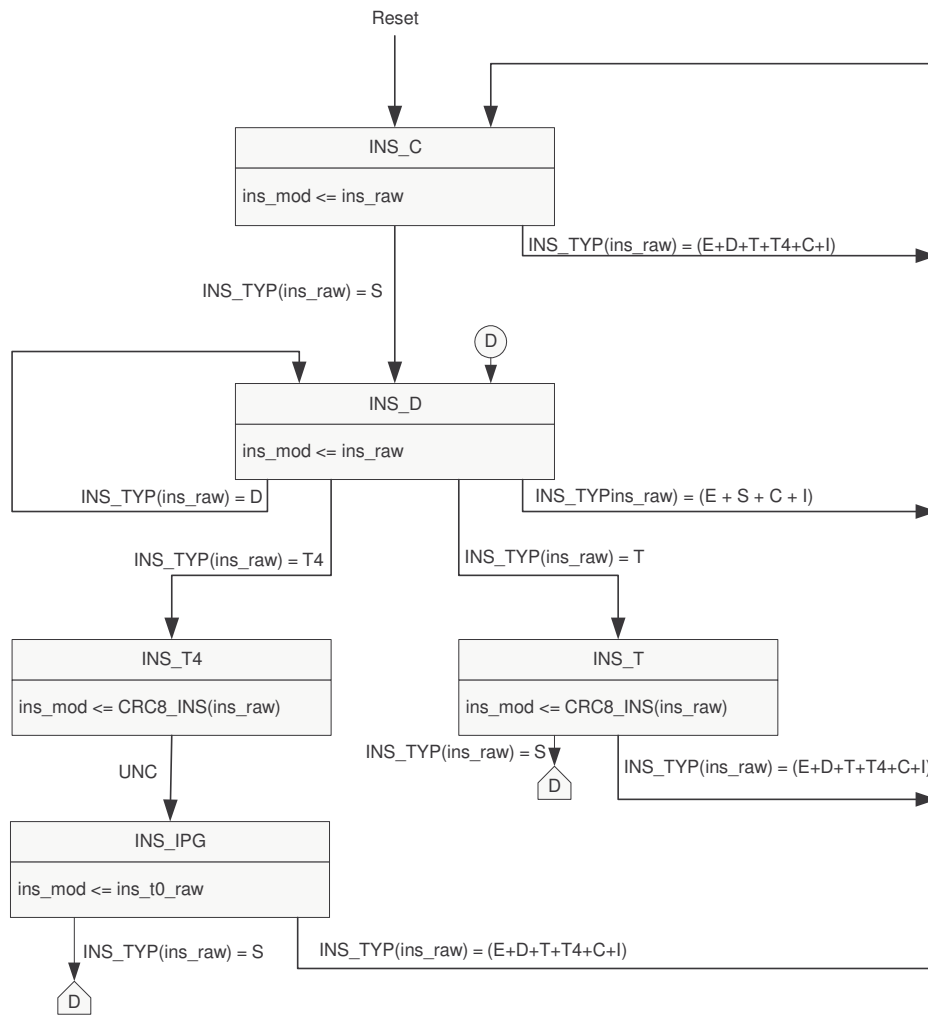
Reset

INS_C

ins_mod <= ins_raw

INS_TYP(ins_raw) = (E+D+T+T4+C+I)

INS_TYP(ins_raw) = S

D

INS_D

ins_mod <= ins_raw

INS_TYP(ins_raw) = D

INS_TYPins_raw) = (E + S + C + I)

INS_TYP(ins_raw) = T4

INS_TYP(ins_raw) = T

INS_T4

ins_mod <= CRC8_INS(ins_raw)

INS_T

ins_mod <= CRC8_INS(ins_raw)

INS_TYP(ins_raw) = S

D

INS_TYP(ins_raw) = (E+D+T+T4+C+I)

UNC

INS_IPG

ins_mod <= ins_t0_raw

INS_TYP(ins_raw) = S

INS_TYP(ins_raw) = (E+D+T+T4+C+I)

D